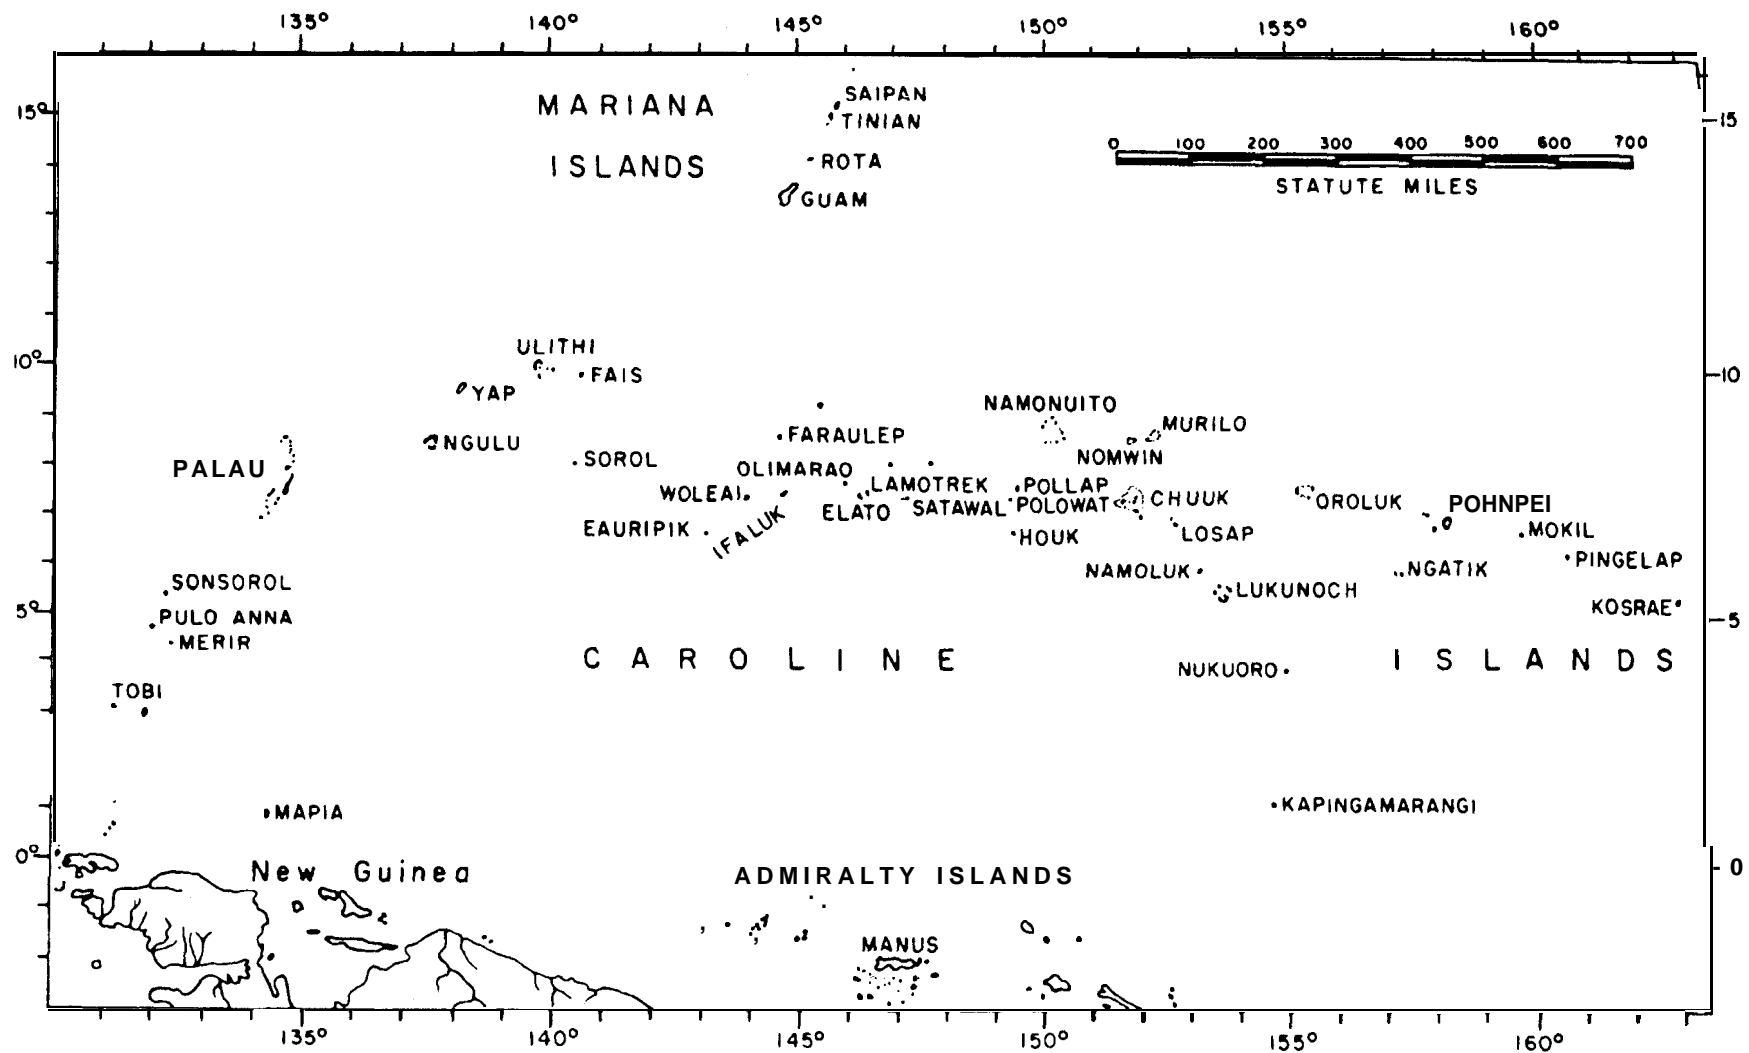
135° 140° 145° 150° 155° 160°

15° 10° 5° 0°

15 10 5 0

MARIANA ISLANDS

SAIPAN
TINIAN
ROTA
GUAM

0 100 200 300 400 500 600 700
STATUTE MILES

ULITHI
FAIS
YAP
NGULU
PALAU
SOROL
FARAULEP
OLIMARAO
WOLEAI
EAURIPIK
IFALUK
ELATO
LAMOTREK
SATAWAL
NAMONUITO
MURILO
NOMWIN
POLLAP
POLOWAT
HOUK
CHUUK
LOSAP
NAMOLUK
LUKUNOCH
OROLUK
POHNPEI
MOKIL
PINGELAP
NGATIK
KOSRAE
SONSOROL
PULO ANNA
MERIR
TOBI

CAROLINE ISLANDS

NUKUORO
KAPINGAMARANGI
MAPIA
New Guinea
ADMIRALTY ISLANDS
MANUS

135° 140° 145° 150° 155° 160°